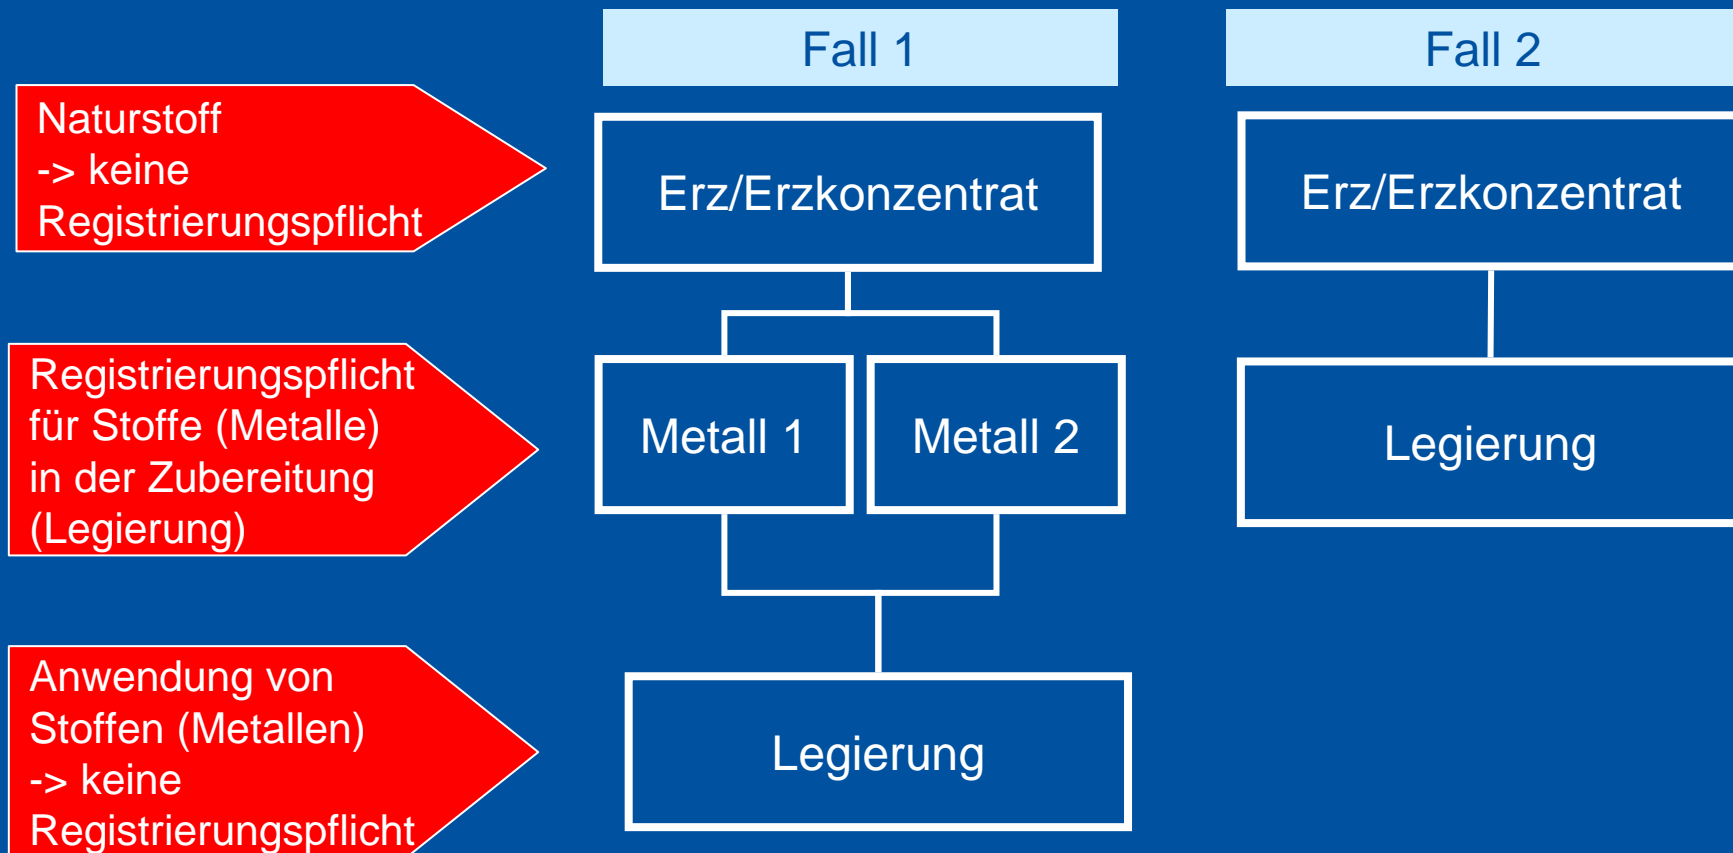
Fall 1

Fall 2

Naturstoff
-> keine
Registrierungspflicht

Erz/Erzkonzentrat

Erz/Erzkonzentrat

Registrierungspflicht
für Stoffe (Metalle)
in der Zubereitung
(Legierung)

Metall 1

Metall 2

Legierung

Anwendung von
Stoffen (Metallen)
-> keine
Registrierungspflicht

Legierung